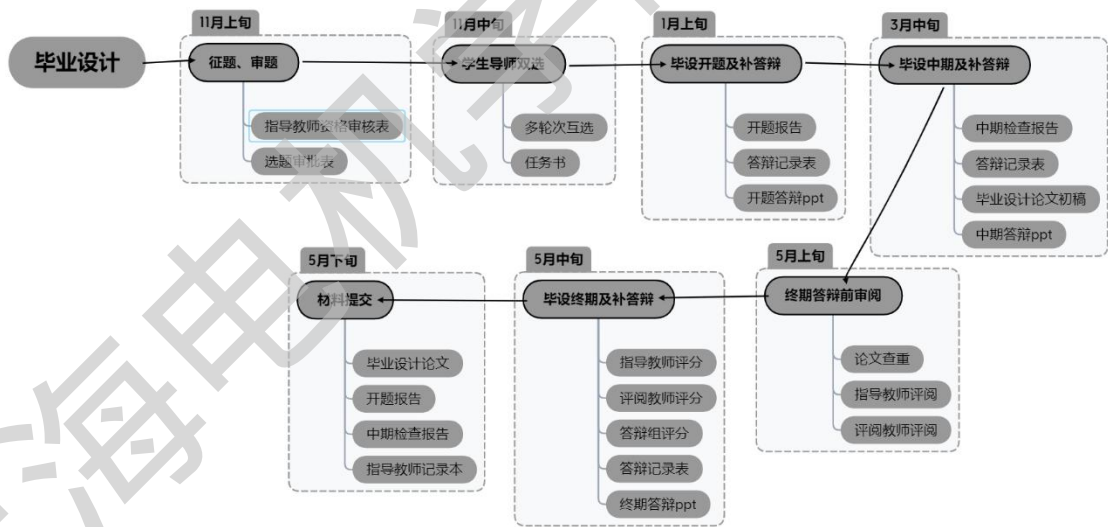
毕业设计

11月上旬
征题、审题
指导教师资格审核表
选题审批表

11月中旬
学生导师双选
多轮次互选
任务书

1月上旬
毕设开题及补答辩
开题报告
答辩记录表
开题答辩ppt

3月中旬
毕设中期及补答辩
中期检查报告
答辩记录表
毕业设计论文初稿
中期答辩ppt

5月上旬
终期答辩前审阅
论文查重
指导教师评阅
评阅教师评阅

5月中旬
毕设终期及补答辩
指导教师评分
评阅教师评分
答辩组评分
答辩记录表
终期答辩ppt

5月下旬
材料提交
毕业设计论文
开题报告
中期检查报告
指导教师记录本

海电机学